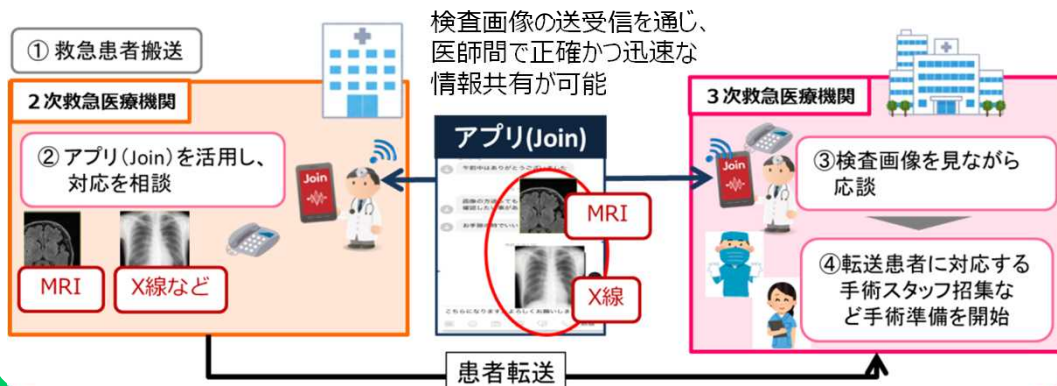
① 救急患者搬送

検査画像の送受信を通じ、医師間で正確かつ迅速な情報共有が可能

２次救急医療機関

② アプリ（Join）を活用し、対応を相談

Join

MRI

X線など

アプリ(Join)

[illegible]

MRI

X線

３次救急医療機関

③検査画像を見ながら応談

④転送患者に対応する手術スタッフ招集など手術準備を開始

患者転送